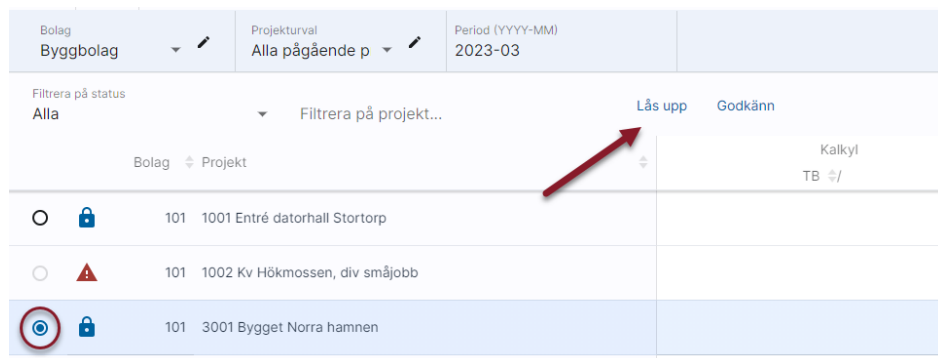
Bolag
Byggbolag

Projekturval
Alla pågående p

Period (YYYY-MM)
2023-03

Filtrera på status
Alla

Filtrera på projekt...

Lås upp

Godkänn

| | | Bolag | Projekt | Kalkyl TB / |
|---|---|---|---|---|
| | | 101 | 1001 Entré datorhall Stortorp | |
| | | 101 | 1002 Kv Hökmossen, div småjobb | |
| | | 101 | 3001 Bygget Norra hamnen | |